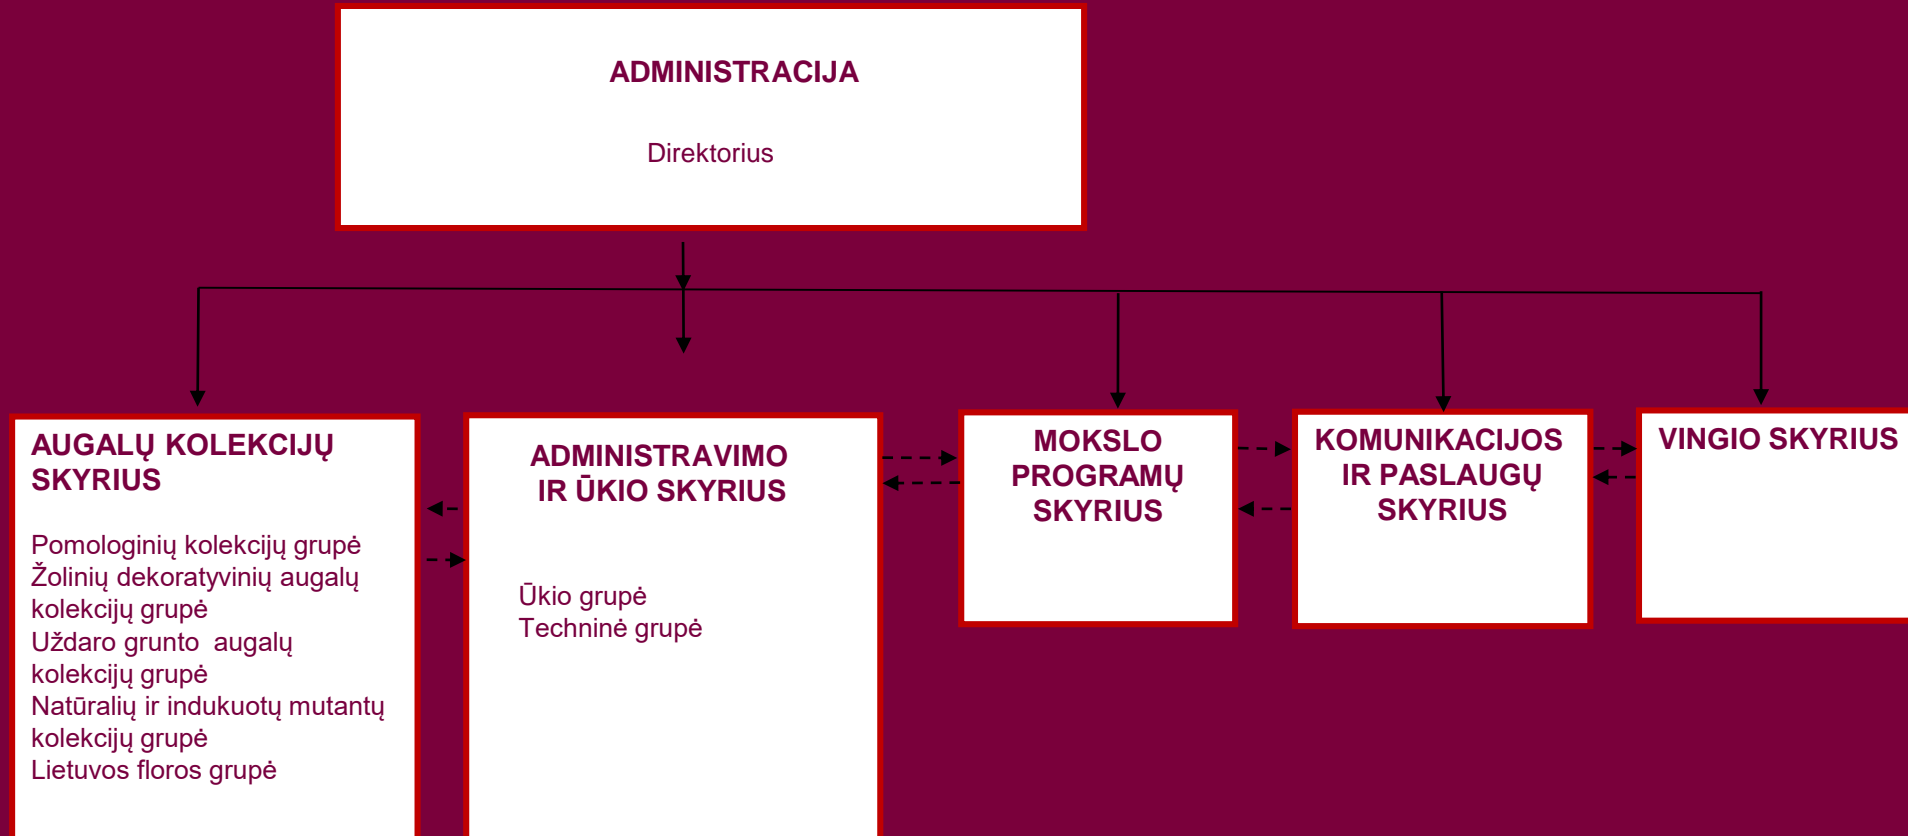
ADMINISTRACIJA

Direktorius

AUGALŲ KOLEKCIJŲ SKYRIUS

Pomologinių kolekcijų grupė
Žolinių dekoratyvinių augalų kolekcijų grupė
Uždaro grunto augalų kolekcijų grupė
Natūralių ir indukuotų mutantų kolekcijų grupė
Lietuvos floros grupė

ADMINISTRAVIMO IR ŪKIO SKYRIUS

Ūkio grupė
Techninė grupė

MOKSLO PROGRAMŲ SKYRIUS

KOMUNIKACIJOS IR PASLAUGŲ SKYRIUS

VINGIO SKYRIUS